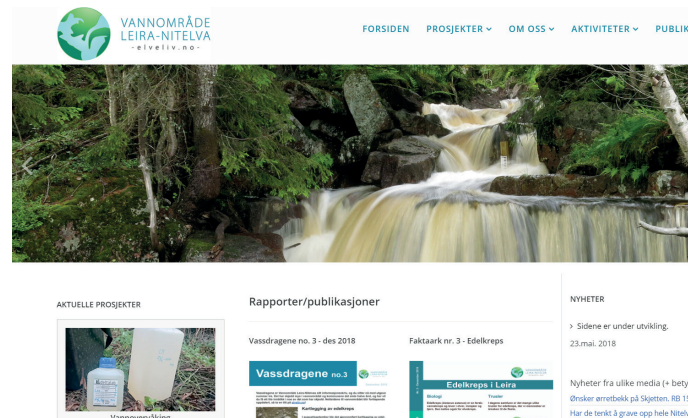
VANNOMRÅDE
LEIRA-NITELVA
-elveliv.no-

FORSIDEN PROSJEKTER ⌄ OM OSS ⌄ AKTIVITETER ⌄ PUBLIK

AKTUELLE PROSJEKTER

Vannovervåking

Rapporter/publikasjoner

Vassdragene no. 3 - des 2018

Vassdragene no.3

Kartlegging av edelkreps

Faktaark nr. 3 - Edelkreps

Edelkreps i Leira

Biologi

Trusler

NYHETER

Sidene er under utvikling.

23.mai. 2018

Nyheter fra ulike media (+ bety

Ønsker ørretbekk på Skjetten. RB 1

Har de tenkt å grave opp hele Niteln